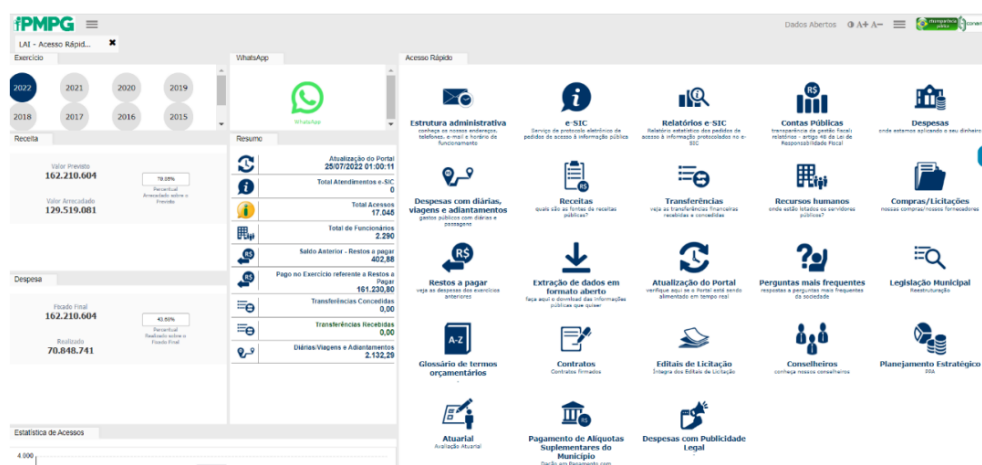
IPMPG

Dados Abertos A+ A−

LAI - Acesso Rápid... ✖

Exercício

2022 2021 2020 2019
2018 2017 2016 2015

Receita

Valor Previsto
162.210.604

Valor Arrecadado
129.519.081

79.85%
Percentual Arrecadado sobre o Previsto

Despesa

Fixado Final
162.210.604

Realizado
70.848.741

43.68%
Percentual Realizado sobre o Fixado Final

Estatística de Acessos

4.000

WhatsApp

WhatsApp

Resumo

Atualização do Portal
25/07/2022 01:00:11

Total Atendimentos e-SIC
0

Total Acessos
17.045

Total de Funcionários
2.290

Saldo Anterior - Restos a pagar
402,88

Pago no Exercício referente a Restos a Pagar
161.230,80

Transferências Concedidas
0,00

Transferências Recebidas
0,00

Diárias/Viagens e Adiantamentos
2.132,29

Acesso Rápido

Estrutura administrativa
conheça os nossos endereços, telefones, e-mail e horário de funcionamento

e-SIC
Serviço de protocolo eletrônico de pedidos de acesso à informação pública

Relatórios e-SIC
Relatório estatístico dos pedidos de acesso à informação protocolados no e-SIC

Contas Públicas
transparência de gestão fiscal: relatórios - artigo 48 da Lei de Responsabilidade Fiscal

Despesas
onde estamos aplicado o seu dinheiro

Despesas com diárias, viagens e adiantamentos
gastos públicos com diárias e passagens

Receitas
quais são as fontes de receitas públicas?

Transferências
veja as transferências financeiras recebidas e concedidas

Recursos humanos
onde estão lotados os servidores públicos?

Compras/Licitações
nossas compras/nossos fornecedores

Restos a pagar
veja as despesas dos exercícios anteriores

Extração de dados em formato aberto
faça aqui o download das informações públicas que quiser

Atualização do Portal
verifique aqui se o Portal está sendo alimentado em tempo real

Perguntas mais frequentes
respostas a perguntas mais frequentes da sociedade

Legislação Municipal
Reestruturação

Glossário de termos orçamentários

Contratos
Contratos firmados

Editais de Licitação
Íntegra dos Editais de Licitação

Conselheiros
conheça nossos conselheiros

Planejamento Estratégico
PPA

Atuarial
Avaliação Atuarial

Pagamento de Alíquotas Suplementares do Município
Dados em Pagamento com

Despesas com Publicidade Legal